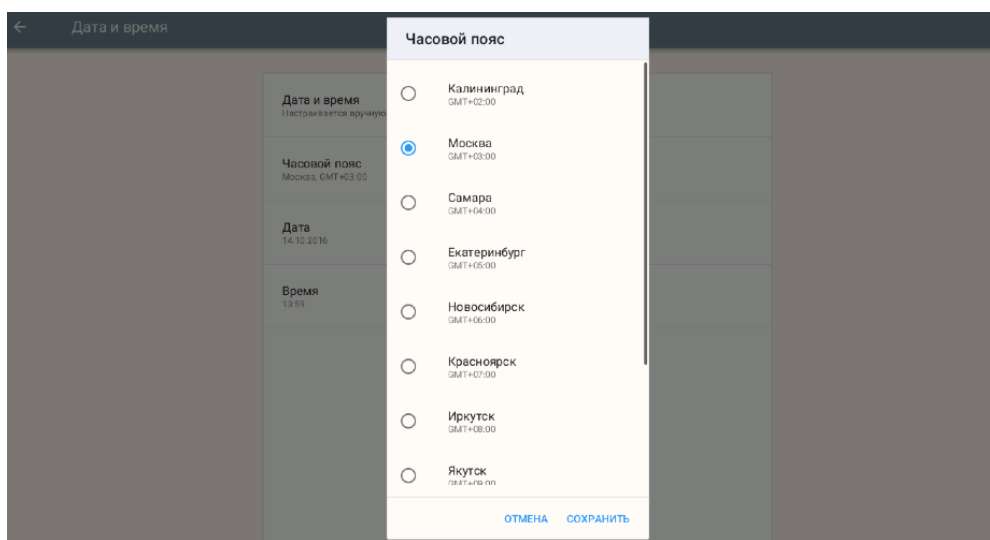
← Дата и время

Дата и время
Настраивается вручную

Часовой пояс
Москва, GMT+03:00

Дата
14.10.2016

Время
13:59

Часовой пояс

Калининград
GMT+02:00

Москва
GMT+03:00

Самара
GMT+04:00

Екатеринбург
GMT+05:00

Новосибирск
GMT+06:00

Красноярск
GMT+07:00

Иркутск
GMT+08:00

Якутск
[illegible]

ОТМЕНА СОХРАНИТЬ